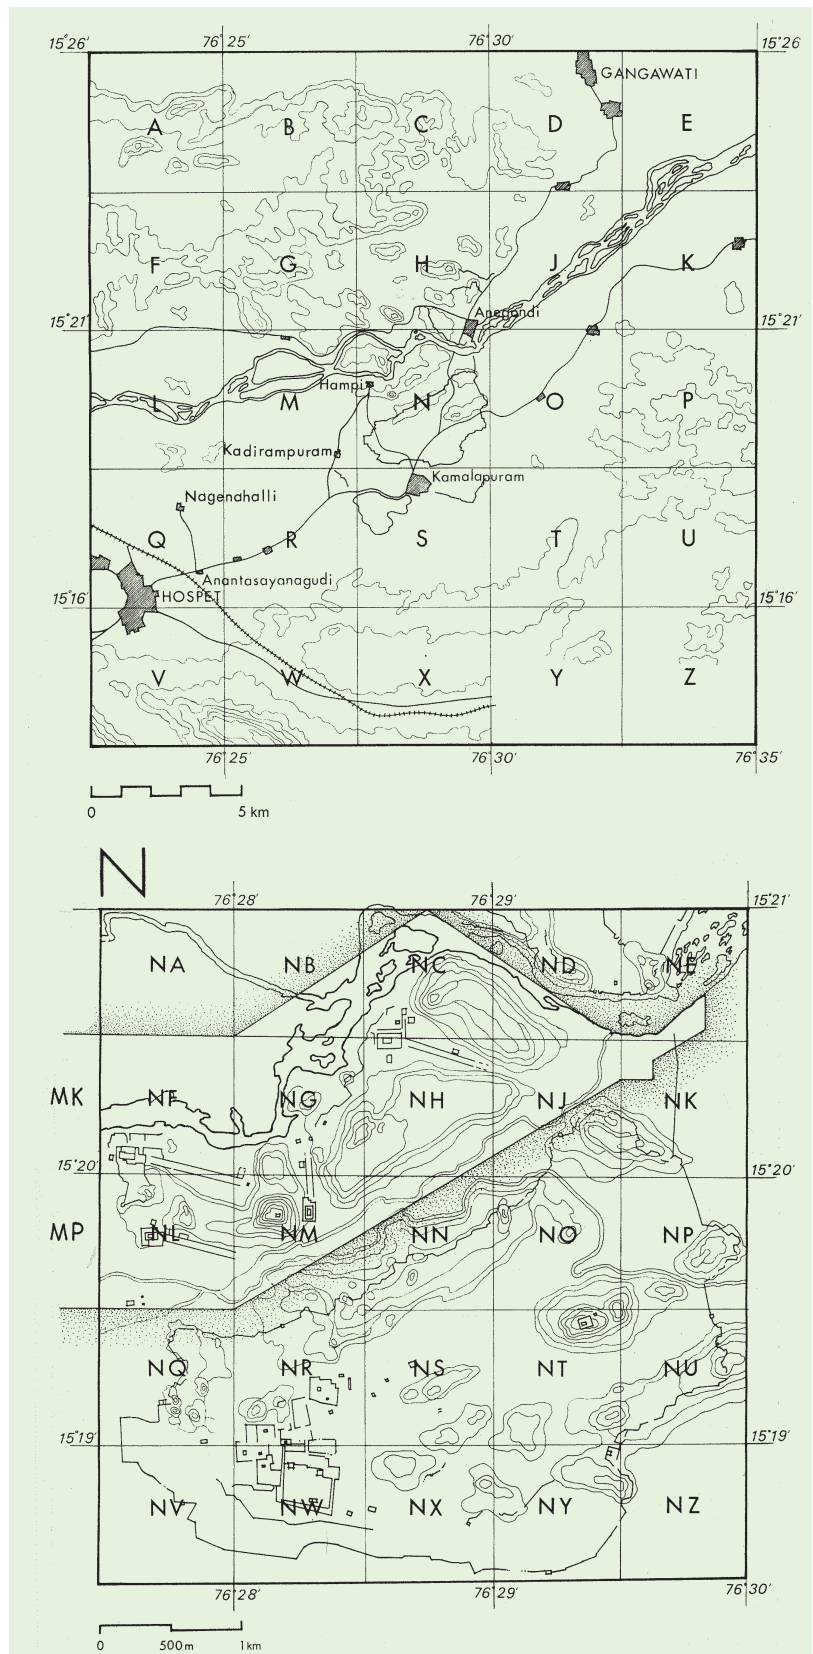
15°26′ 76°25′ 76°30′ 15°26′

GANGAWATI

A B C D E

F G H J K

15°21′ Anegundi 15°21′

Hampi

L M N O P

Kadirampuram

Kamalapuram

Nagenahalli

Q R S T U

Anantasayanagudi

15°16′ HOSPET 15°16′

V W X Y Z

76°25′ 76°30′ 76°35′

0 5 km

N

76°28′ 76°29′ 15°21′

NA NB NC ND NE

MK NF NG NH NJ NK

15°20′ 15°20′

MP NL NM NN NO NP

NQ NR NS NT NU

15°19′ 15°19′

NV NW NX NY NZ

76°28′ 76°29′ 76°30′

0 500 m 1 km